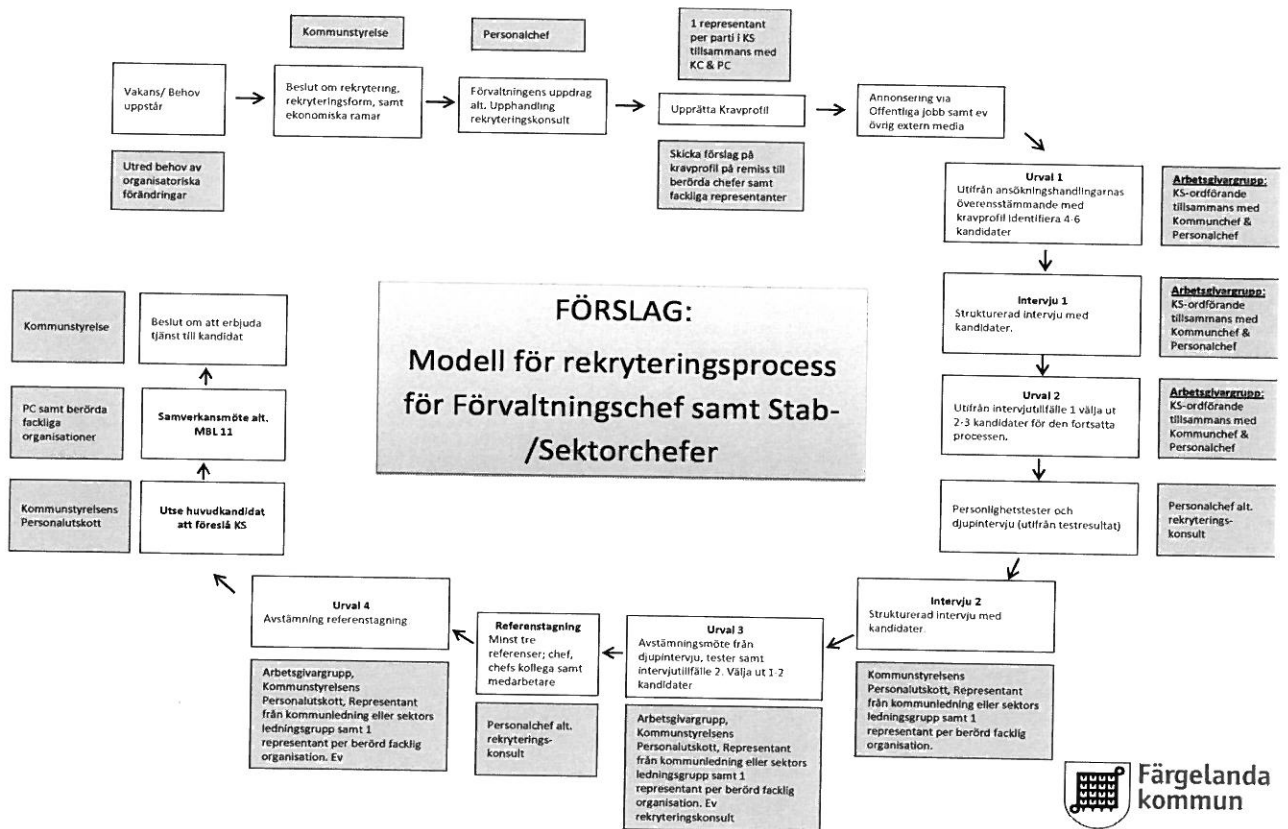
Kommunstyrelse

Personalchef

1 representant per parti i KS tillsammans med KC & PC

Vakans/ Behov uppstår

Beslut om rekrytering, rekryteringsform, samt ekonomiska ramar

Förvaltningens uppdrag alt. Upphandling rekryteringskonsult

Upprätta Kravprofil

Annonsering via Offentliga jobb samt ev övrig extern media

Utred behov av organisatoriska förändringar

Skicka förslag på kravprofil på remiss till berörda chefer samt fackliga representanter

**Urval 1**
Utifrån ansökningshandlingarnas överensstämmande med kravprofil identifiera 4-6 kandidater

**Arbetsgivargrupp:**
KS-ordförande tillsammans med Kommunchef & Personalchef

**Intervju 1**
Strukturerad intervju med kandidater.

**Arbetsgivargrupp:**
KS-ordförande tillsammans med Kommunchef & Personalchef

**Urval 2**
Utifrån intervjutillfälle 1 välja ut 2-3 kandidater för den fortsatta processen.

**Arbetsgivargrupp:**
KS-ordförande tillsammans med Kommunchef & Personalchef

Personlighetstester och djupintervju (utifrån testresultat)

Personalchef alt. rekryterings-konsult

FÖRSLAG:
Modell för rekryteringsprocess för Förvaltningschef samt Stab-/Sektorchefer

Kommunstyrelse

Beslut om att erbjuda tjänst till kandidat

PC samt berörda fackliga organisationer

**Samverkansmöte alt. MBL 11**

Kommunstyrelsens Personalutskott

**Utse huvudkandidat att föreslå KS**

**Intervju 2**
Strukturerad intervju med kandidater.

Kommunstyrelsens Personalutskott, Representant från kommunledning eller sektors ledningsgrupp samt 1 representant per berörd facklig organisation.

**Urval 3**
Avstämningsmöte från djupintervju, tester samt intervjutillfälle 2. Välja ut 1-2 kandidater

Arbetsgivargrupp, Kommunstyrelsens Personalutskott, Representant från kommunledning eller sektors ledningsgrupp samt 1 representant per berörd facklig organisation. Ev rekryteringskonsult

**Referenstagning**
Minst tre referenser; chef, chefs kollega samt medarbetare

Personalchef alt. rekryterings-konsult

**Urval 4**
Avstämning referenstagning

Arbetsgivargrupp, Kommunstyrelsens Personalutskott, Representant från kommunledning eller sektors ledningsgrupp samt 1 representant per berörd facklig organisation. Ev

Färgelanda kommun